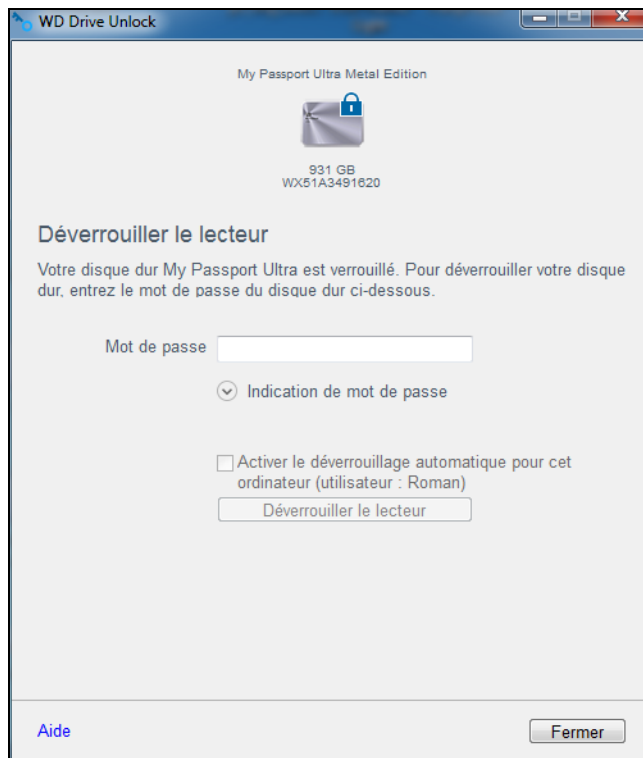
WD Drive Unlock

My Passport Ultra Metal Edition

931 GB
WX51A3491620

Déverrouiller le lecteur

Votre disque dur My Passport Ultra est verrouillé. Pour déverrouiller votre disque dur, entrez le mot de passe du disque dur ci-dessous.

Mot de passe

Indication de mot de passe

Activer le déverrouillage automatique pour cet ordinateur (utilisateur : Roman)

Déverrouiller le lecteur

Aide

Fermer